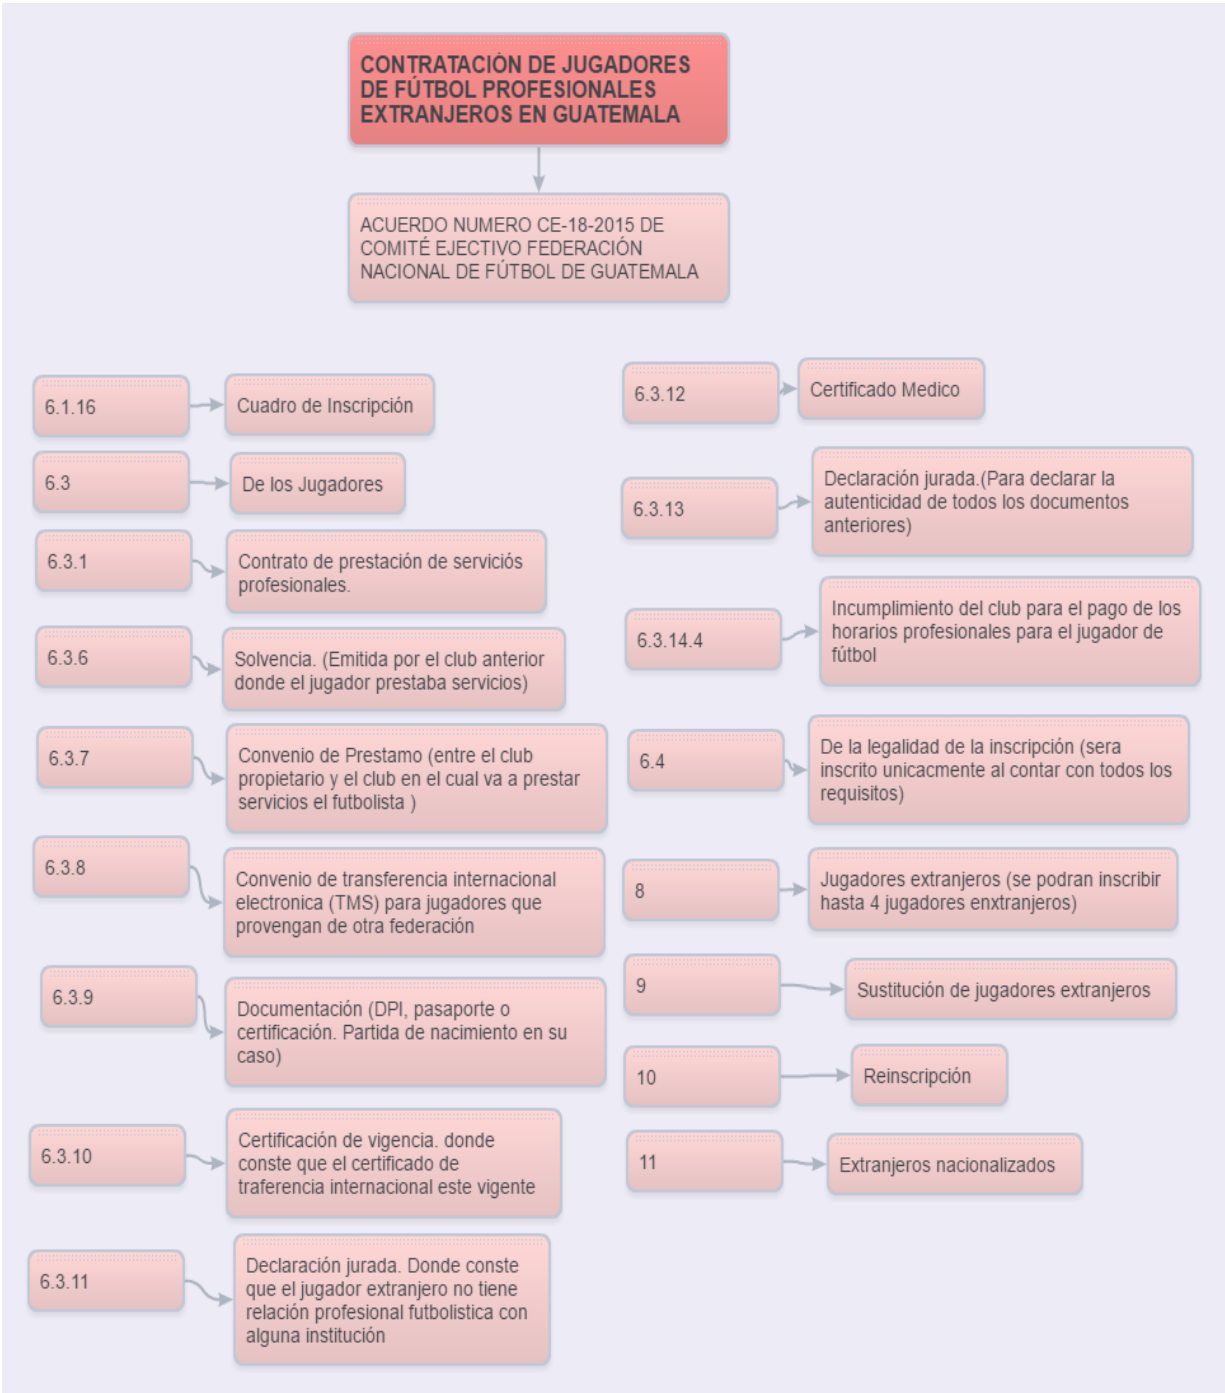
CONTRATACIÓN DE JUGADORES DE FÚTBOL PROFESIONALES EXTRANJEROS EN GUATEMALA

ACUERDO NUMERO CE-18-2015 DE COMITÉ EJECTIVO FEDERACIÓN NACIONAL DE FÚTBOL DE GUATEMALA

6.1.16
Cuadro de Inscripción

6.3
De los Jugadores

6.3.1
Contrato de prestación de servicios profesionales.

6.3.6
Solvencia. (Emitida por el club anterior donde el jugador prestaba servicios)

6.3.7
Convenio de Prestamo (entre el club propietario y el club en el cual va a prestar servicios el futbolista )

6.3.8
Convenio de transferencia internacional electronica (TMS) para jugadores que provengan de otra federación

6.3.9
Documentación (DPI, pasaporte o certificación. Partida de nacimiento en su caso)

6.3.10
Certificación de vigencia. donde conste que el certificado de traferencia internacional este vigente

6.3.11
Declaración jurada. Donde conste que el jugador extranjero no tiene relación profesional futbolistica con alguna institución

6.3.12
Certificado Medico

6.3.13
Declaración jurada.(Para declarar la autenticidad de todos los documentos anteriores)

6.3.14.4
Incumplimiento del club para el pago de los horarios profesionales para el jugador de fútbol

6.4
De la legalidad de la inscripción (sera inscrito unicacmente al contar con todos los requisitos)

8
Jugadores extranjeros (se podran inscribir hasta 4 jugadores enxtranjeros)

9
Sustitución de jugadores extranjeros

10
Reinscripción

11
Extranjeros nacionalizados